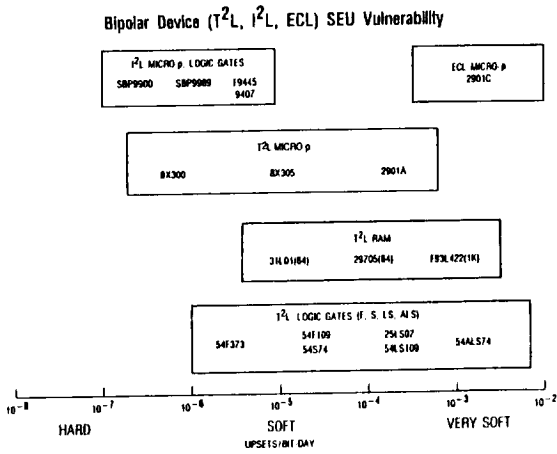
Bipolar Device ($T^2L$, $I^2L$, ECL) SEU Vulnerability

$I^2L$ MICRO p, LOGIC GATES
SBP9900 SBP9989 19445 9407

ECL MICRO p
2901C

$T^2L$ MICRO p
8X300 8X305 2901A

$T^2L$ RAM
31L01(64) 29705(64) F93L422(1K)

$T^2L$ LOGIC GATES (F, S, LS, ALS)
54F373 54F109 54S74 25LS07 54LS109 54ALS74

$10^{-8}$ $10^{-7}$ $10^{-6}$ $10^{-5}$ $10^{-4}$ $10^{-3}$ $10^{-2}$

HARD SOFT VERY SOFT
UPSETS/BIT-DAY